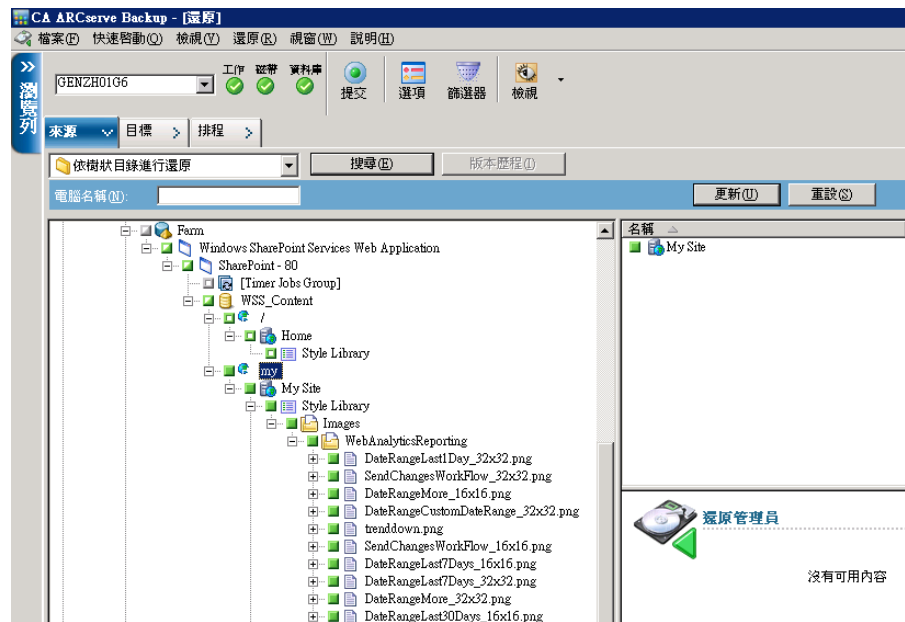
CA ARCserve Backup - [還原]

檔案(F) 快速啟動(Q) 檢視(V) 還原(R) 視窗(W) 說明(H)

瀏覽列

GENZH01G6

工作 磁帶 資料庫

提交 選項 篩選器 檢視

來源 目標 排程

依樹狀目錄進行還原

搜尋(E) 版本歷程(I)

電腦名稱(N):

更新(U) 重設(S)

Farm
Windows SharePoint Services Web Application
SharePoint - 80
[Timer Jobs Group]
WSS_Content
/
Home
Style Library
my
My Site
Style Library
Images
WebAnalyticsReporting
DateRangeLast1Day_32x32.png
SendChangesWorkFlow_32x32.png
DateRangeMore_16x16.png
DateRangeCustomDateRange_32x32.png
trenddown.png
SendChangesWorkFlow_16x16.png
DateRangeLast7Days_16x16.png
DateRangeLast7Days_32x32.png
DateRangeMore_32x32.png
DateRangeLast30Days_16x16.png

名稱
My Site

還原管理員

沒有可用內容